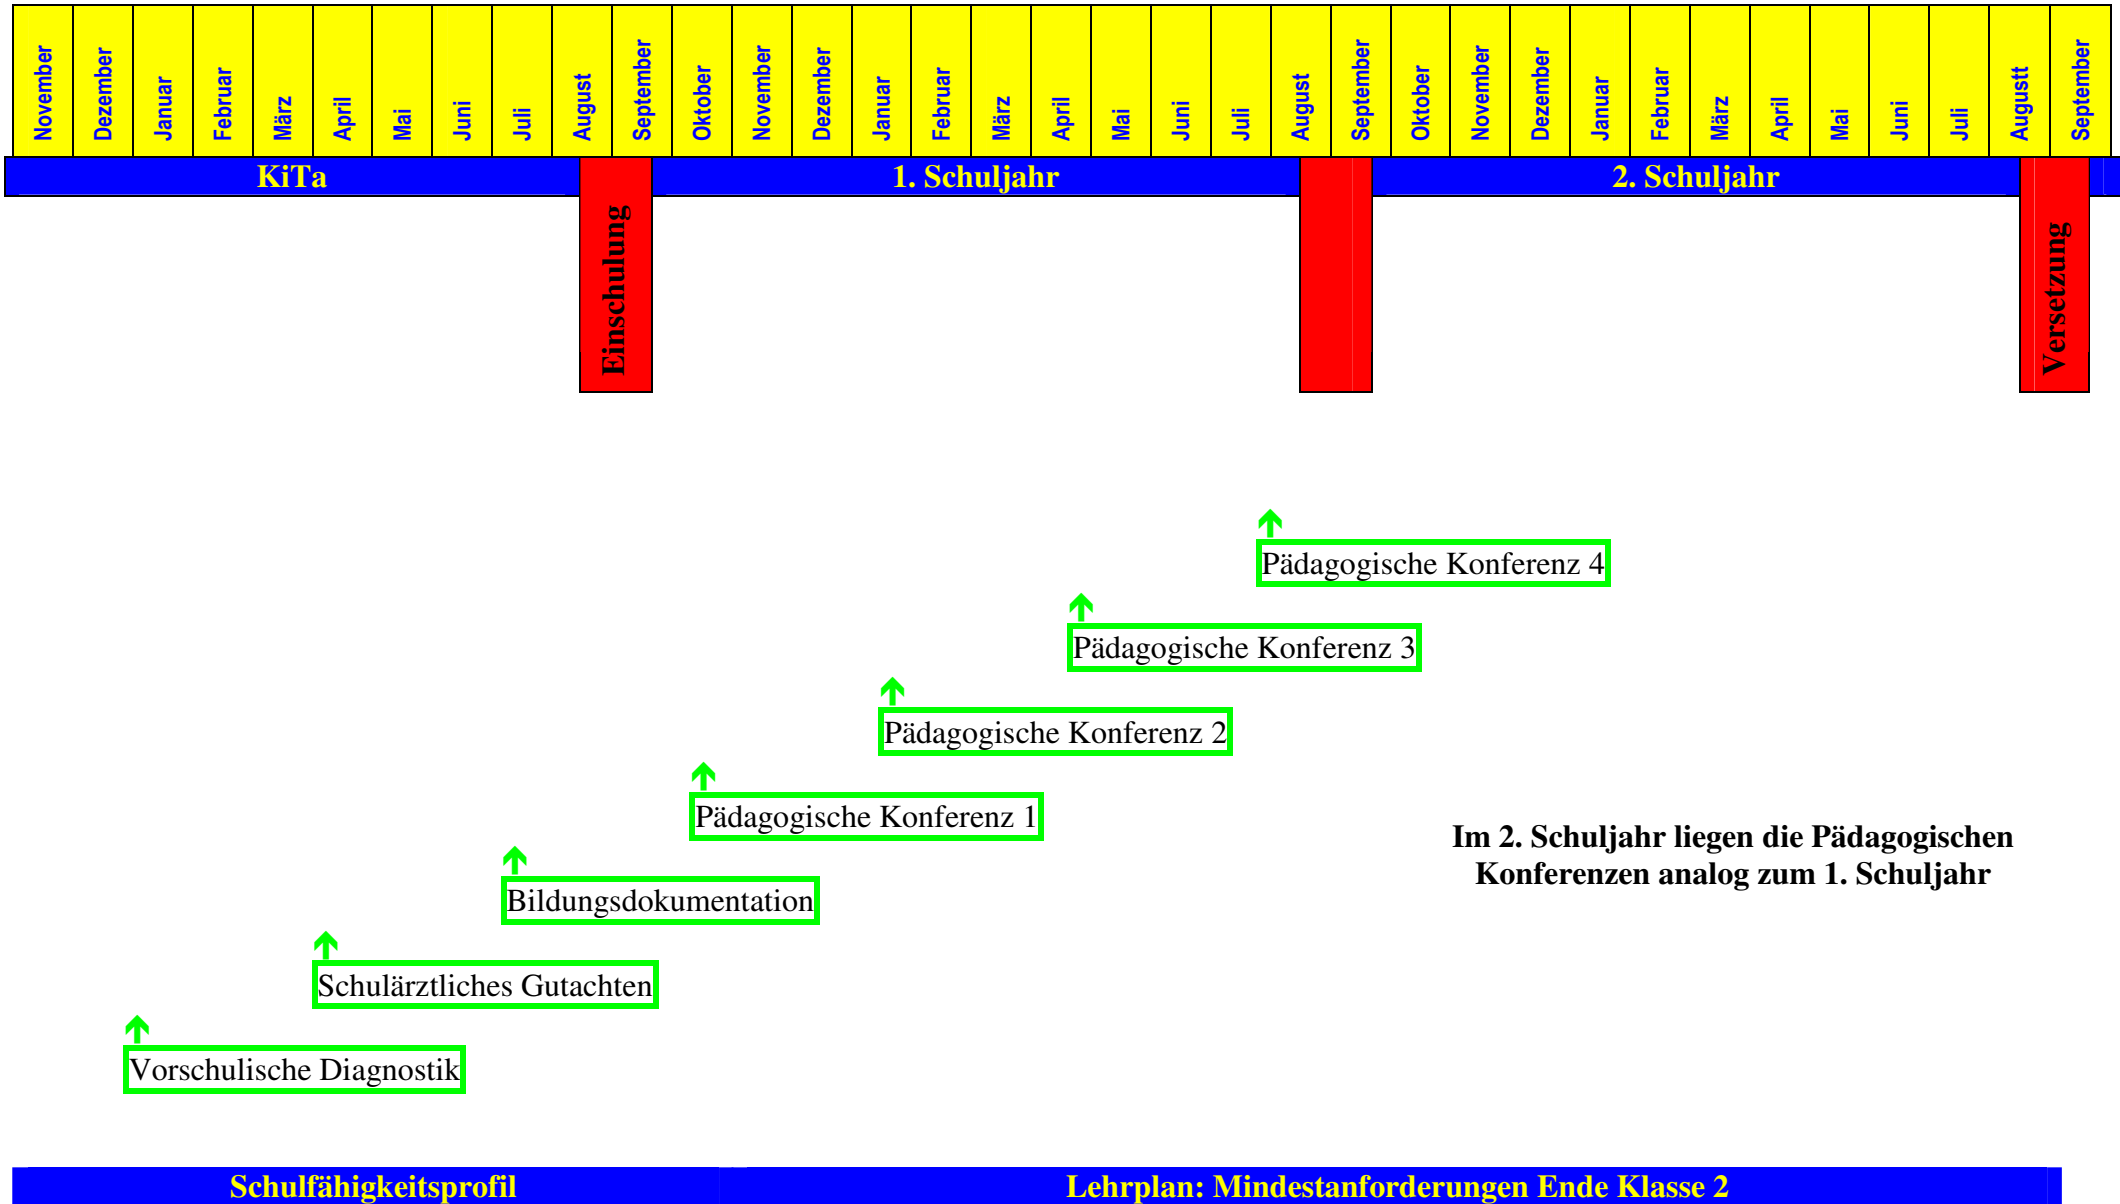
| November | Dezember | Januar | Februar | März | April | Mai | Juni | Juli | August | September | Oktober | November | Dezember | Januar | Februar | März | April | Mai | Juni | Juli | August | September | Oktober | November | Dezember | Januar | Februar | März | April | Mai | Juni | Juli | Augustt | September |
|---|---|---|---|---|---|---|---|---|---|---|---|---|---|---|---|---|---|---|---|---|---|---|---|---|---|---|---|---|---|---|---|---|---|---|

KiTa

1. Schuljahr

2. Schuljahr

Einschulung

Versetzung

Pädagogische Konferenz 4

Pädagogische Konferenz 3

Pädagogische Konferenz 2

Pädagogische Konferenz 1

Im 2. Schuljahr liegen die Pädagogischen Konferenzen analog zum 1. Schuljahr

Bildungsdokumentation

Schulärztliches Gutachten

Vorschulische Diagnostik

Schulfähigkeitsprofil

Lehrplan: Mindestanforderungen Ende Klasse 2